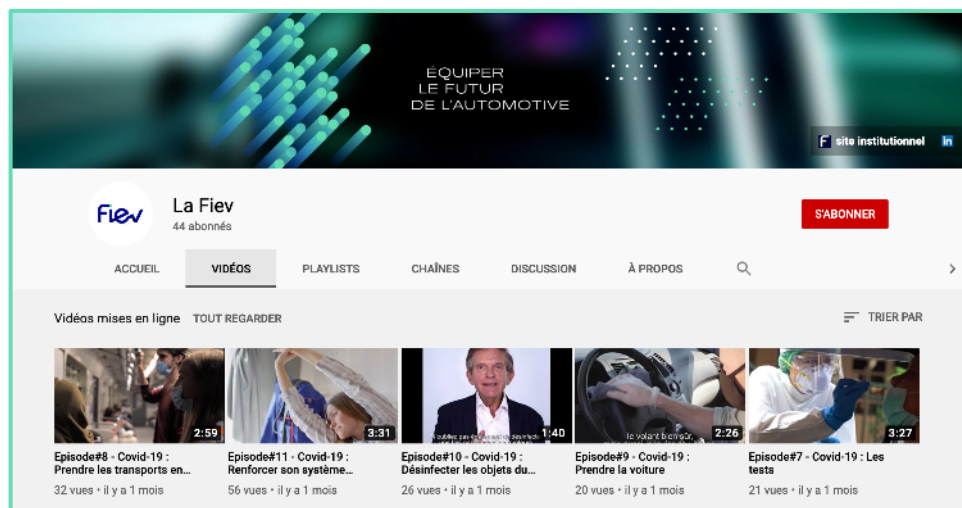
ÉQUIPER
LE FUTUR
DE L'AUTOMOTIVE

site institutionnel

Fiev

La Fiev
44 abonnés

S'ABONNER

ACCUEIL VIDÉOS PLAYLISTS CHAÎNES DISCUSSION À PROPOS

Vidéos mises en ligne TOUT REGARDER

TRIER PAR

2:59
Episode#8 - Covid-19 : Prendre les transports en...
32 vues • il y a 1 mois

3:31
Episode#11 - Covid-19 : Renforcer son système...
56 vues • il y a 1 mois

1:40
Episode#10 - Covid-19 : Désinfecter les objets du...
26 vues • il y a 1 mois

2:26
Episode#9 - Covid-19 : Prendre la voiture
20 vues • il y a 1 mois

3:27
Episode#7 - Covid-19 : Les tests
21 vues • il y a 1 mois